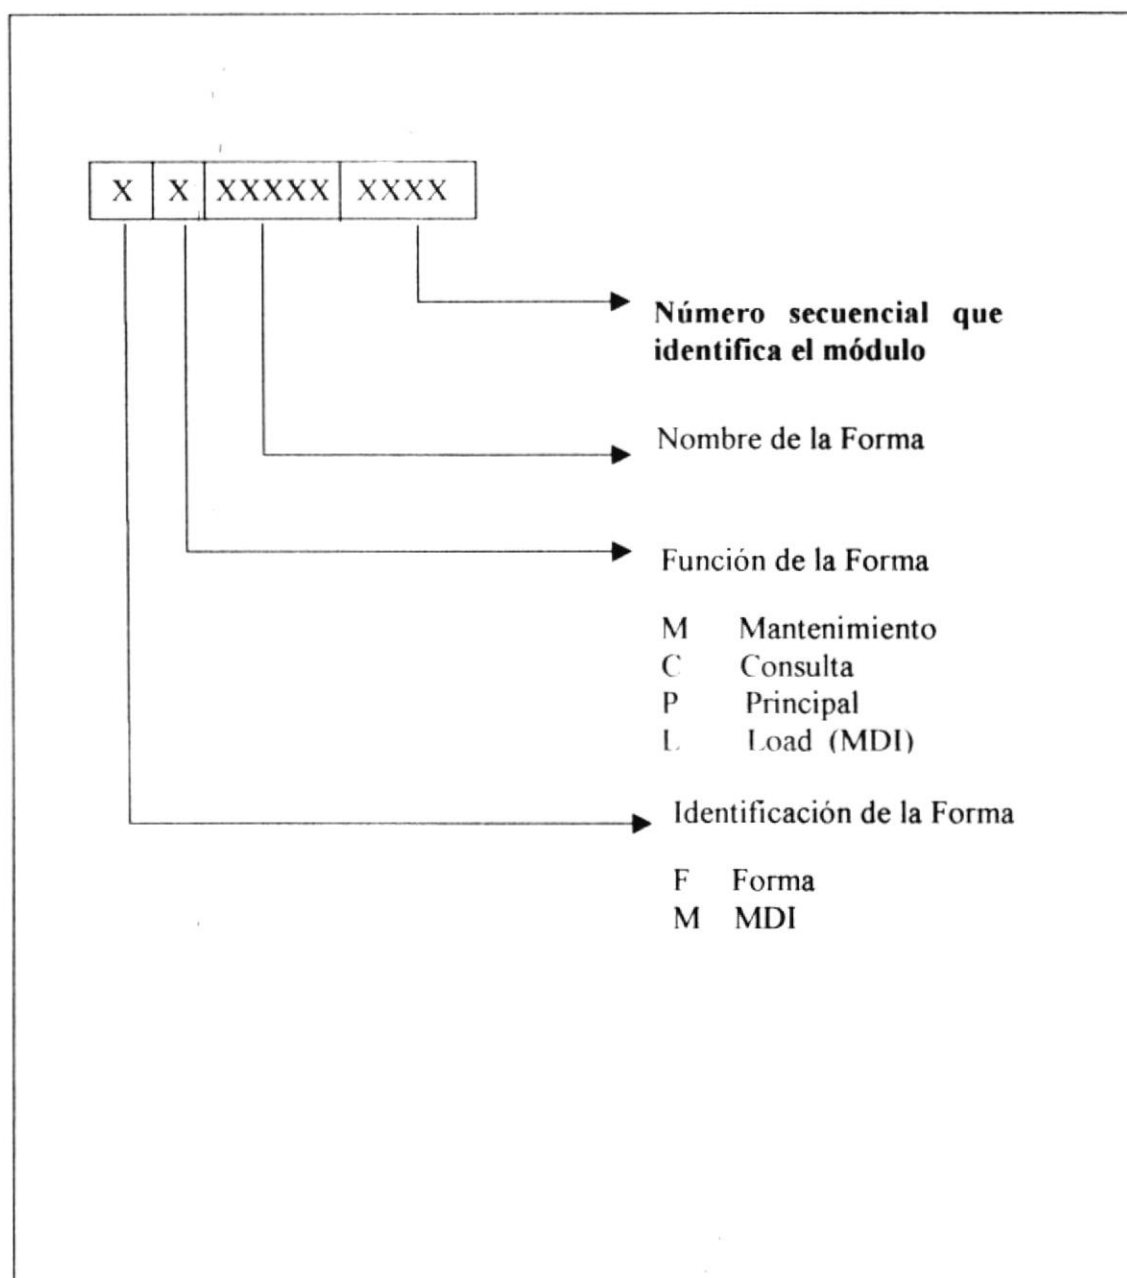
| X | X | XXXXX | XXXX |
|---|---|---|---|

**Número secuencial que identifica el módulo**

Nombre de la Forma

Función de la Forma

M Mantenimiento
C Consulta
P Principal
L Load (MDI)

Identificación de la Forma

F Forma
M MDI